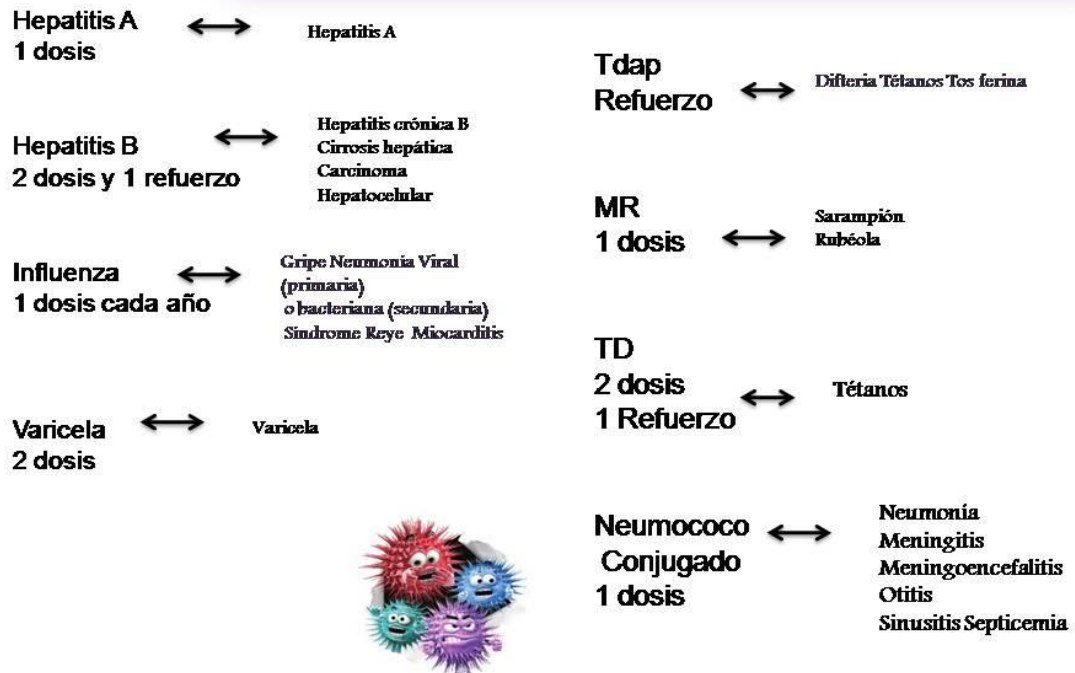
Hepatitis A
1 dosis ⟷ Hepatitis A

Hepatitis B
2 dosis y 1 refuerzo ⟷ Hepatitis crónica B
Cirrosis hepática
Carcinoma
Hepatocelular

Influenza
1 dosis cada año ⟷ Gripe Neumonia Viral (primaria)
o bacteriana (secundaria)
Síndrome Reye Miocarditis

Varicela
2 dosis ⟷ Varicela

Tdap
Refuerzo ⟷ Difteria Tétanos Tos ferina

MR
1 dosis ⟷ Sarampión
Rubéola

TD
2 dosis
1 Refuerzo ⟷ Tétanos

Neumococo
Conjugado
1 dosis ⟷ Neumonía
Meningitis
Meningoencefalitis
Otitis
Sinusitis Septicemia